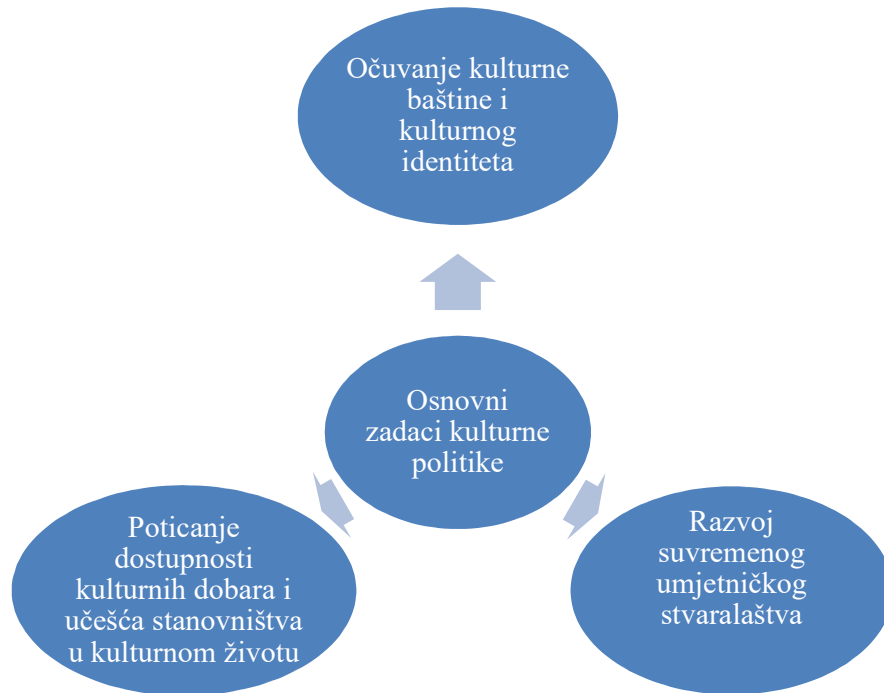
Očuvanje kulturne baštine i kulturnog identiteta

Osnovni zadaci kulturne politike

Poticanje dostupnosti kulturnih dobara i učešća stanovništva u kulturnom životu

Razvoj suvremenog umjetničkog stvaralaštva